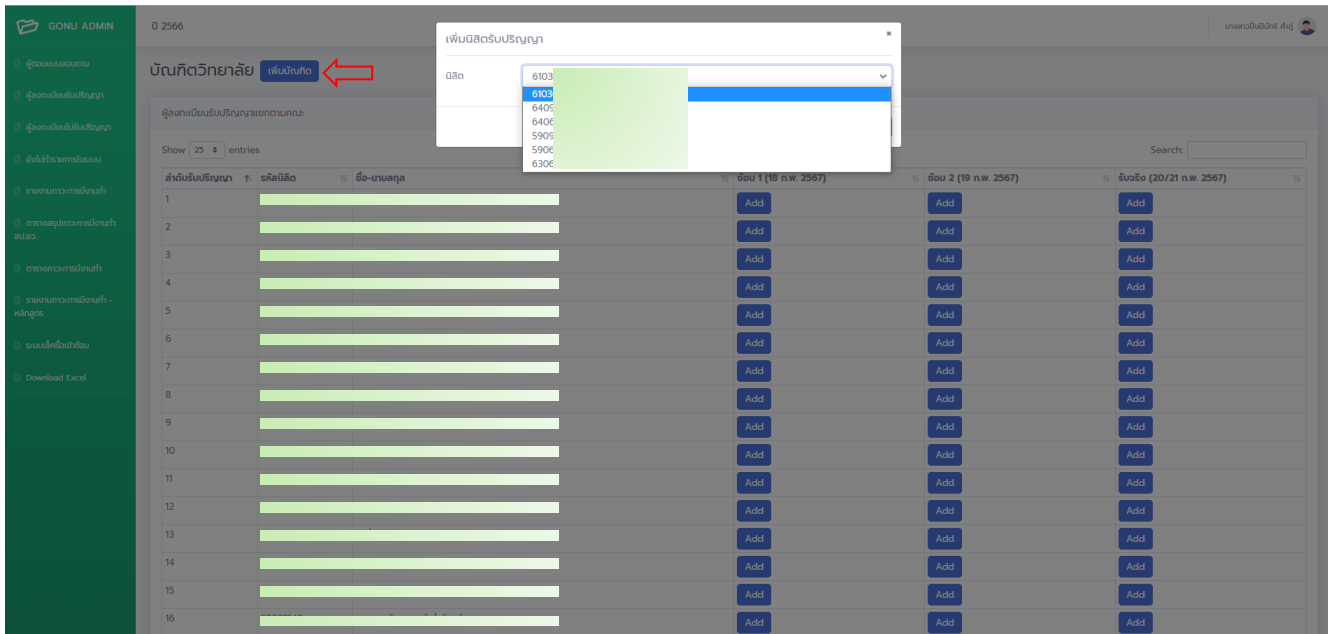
GONU ADMIN

ผู้ตอบแบบสอบถาม
ผู้ลงทะเบียนรับปริญญา
ผู้ลงทะเบียนไม่รับปริญญา
ยังไม่ทำรายการในระบบ
รายงานภาวะการมีงานทำ
ตารางสรุปภาวะการมีงานทำ สป.อว.
ตารางภาวะการมีงานทำ
รายงานภาวะการมีงานทำ - หลักสูตร
ระบบเช็คชื่อเข้าซ้อม
Download Excel

0 2566

นางสาว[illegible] คำนุ้

บัณฑิตวิทยาลัย เพิ่มบัณฑิต

ผู้ลงทะเบียนรับปริญญาแยกตามคณะ

Show 25 entries

Search:

เพิ่มนิสิตรับปริญญา ×

นิสิต 6103

6103
6409
6406
5909
5906
6306

| ลำดับรับปริญญา | รหัสนิสิต | ชื่อ-นามสกุล | ซ้อม 1 (18 ก.พ. 2567) | ซ้อม 2 (19 ก.พ. 2567) | รับจริง (20/21 ก.พ. 2567) |
|---|---|---|---|---|---|
| 1 | | | Add | Add | Add |
| 2 | | | Add | Add | Add |
| 3 | | | Add | Add | Add |
| 4 | | | Add | Add | Add |
| 5 | | | Add | Add | Add |
| 6 | | | Add | Add | Add |
| 7 | | | Add | Add | Add |
| 8 | | | Add | Add | Add |
| 9 | | | Add | Add | Add |
| 10 | | | Add | Add | Add |
| 11 | | | Add | Add | Add |
| 12 | | | Add | Add | Add |
| 13 | | | Add | Add | Add |
| 14 | | | Add | Add | Add |
| 15 | | | Add | Add | Add |
| 16 | | | Add | Add | Add |